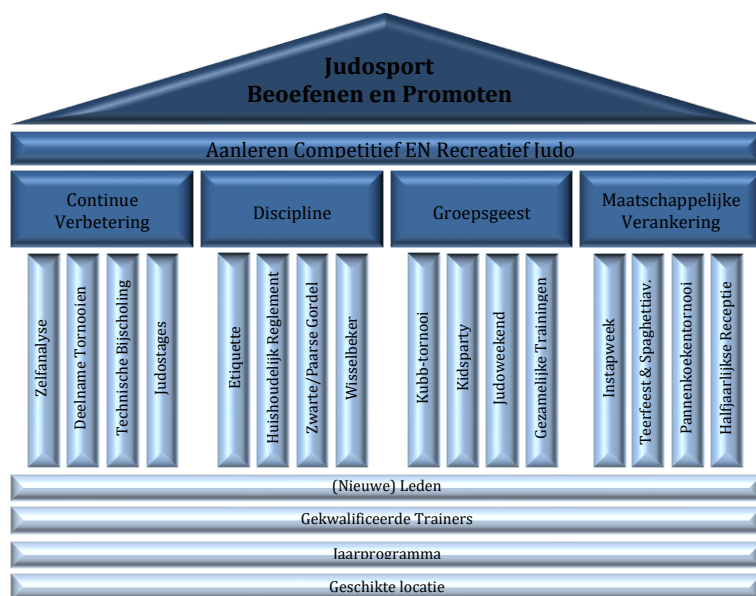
Judosport
Beoefenen en Promoten

Aanleren Competitief EN Recreatief Judo

Continue Verbetering

Discipline

Groepsgeest

Maatschappelijke Verankering

Zelfanalyse

Deelname Tornooien

Technische Bijscholing

Judostages

Etiquette

Huishoudelijk Reglement

Zwarte/Paarse Gordel

Wisselbeker

Kubb-tornooi

Kidsparty

Judoweekend

Gezamelijke Trainingen

Instapweek

Teerfeest & Spaghettiav.

Pannenkoekentornooi

Halfjaarlijkse Receptie

(Nieuwe) Leden

Gekwalificeerde Trainers

Jaarprogramma

Geschikte locatie